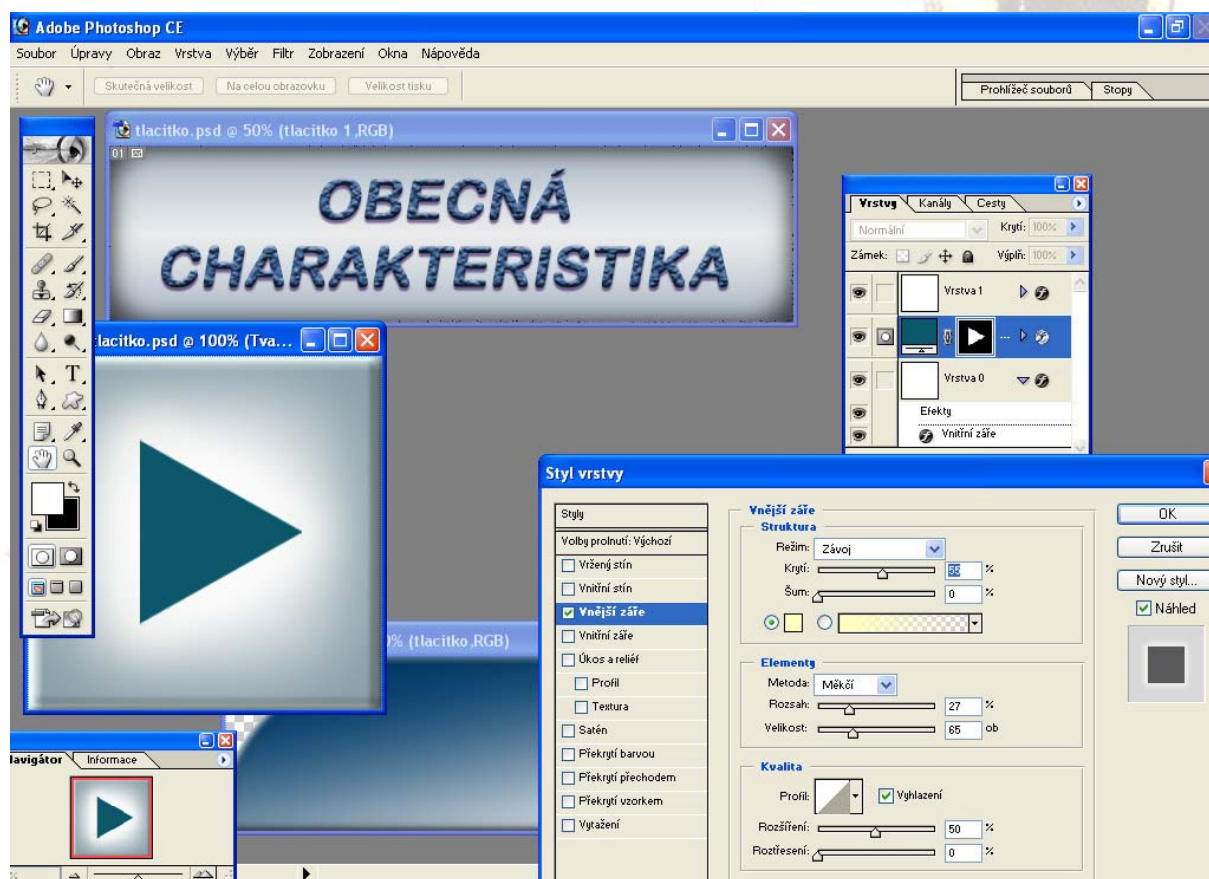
Adobe Photoshop CE

Soubor Úpravy Obraz Vrstva Výběr Filtr Zobrazení Okna Nápověda

Skutečná velikost Na celou obrazovku Velikost tisku

Prohlížeč souborů Stopy

tlacitko.psd @ 50% (tlacitko 1,RGB)

OBECNÁ CHARAKTERISTIKA

tlacitko.psd @ 100% (Tva...

% (tlacitko,RGB)

Vrstvy Kanály Cesty

Normální Krytí: 100%

Zámek: Výplň: 100%

Vrstva 1

Vrstva 0

Efekty

Vnitřní záře

lavigátor Informace

Styl vrstvy

Styly

Volby prolnutí: Výchozí

Vržený stín

Vnitřní stín

Vnější záře

Vnitřní záře

Úkos a reliéf

Profil

Textura

Satén

Překrytí barvou

Překrytí přechodem

Překrytí vzorkem

Vytažení

Vnější záře

Struktura

Režim: Závoj

Krytí: 55 %

Šum: 0 %

Elementy

Metoda: Měkčí

Rozsah: 27 %

Velikost: 65 ob

Kvalita

Profil: Vyhlazení

Rozšíření: 50 %

Roztřesení: 0 %

OK

Zrušit

Nový styl...

Náhled